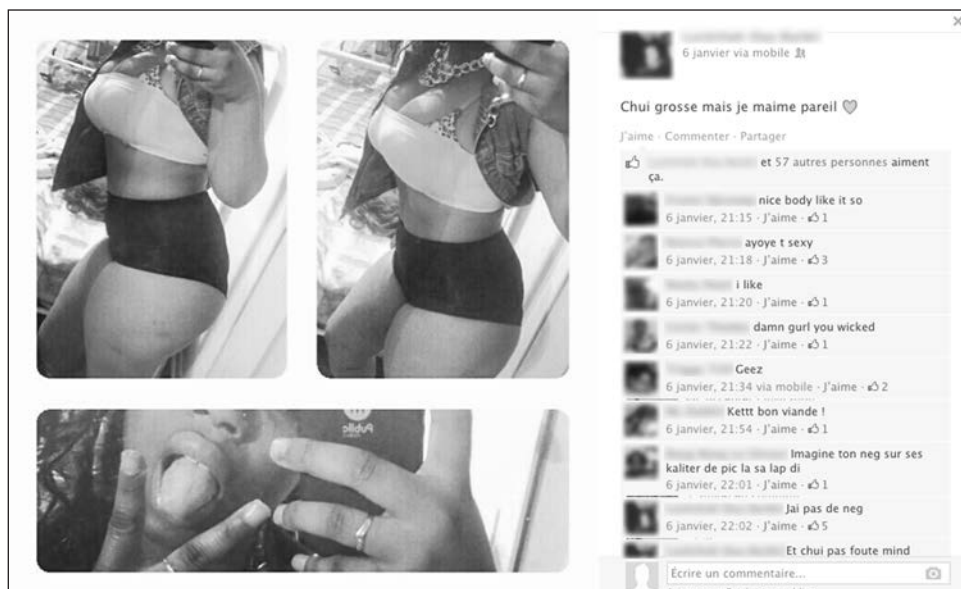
6 janvier via mobile

Chui grosse mais je maime pareil ♡

J'aime · Commenter · Partager

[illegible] et 57 autres personnes aiment ça.

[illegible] nice body like it so
6 janvier, 21:15 · J'aime · 1

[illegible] ayoye t sexy
6 janvier, 21:18 · J'aime · 3

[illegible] i like
6 janvier, 21:20 · J'aime · 1

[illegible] damn gurl you wicked
6 janvier, 21:22 · J'aime · 1

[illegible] Geez
6 janvier, 21:34 via mobile · J'aime · 2

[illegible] Kettt bon viande !
6 janvier, 21:54 · J'aime · 1

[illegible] Imagine ton neg sur ses kaliter de pic la sa lap di
6 janvier, 22:01 · J'aime · 1

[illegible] Jai pas de neg
6 janvier, 22:02 · J'aime · 5

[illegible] Et chui pas foute mind

Écrire un commentaire...